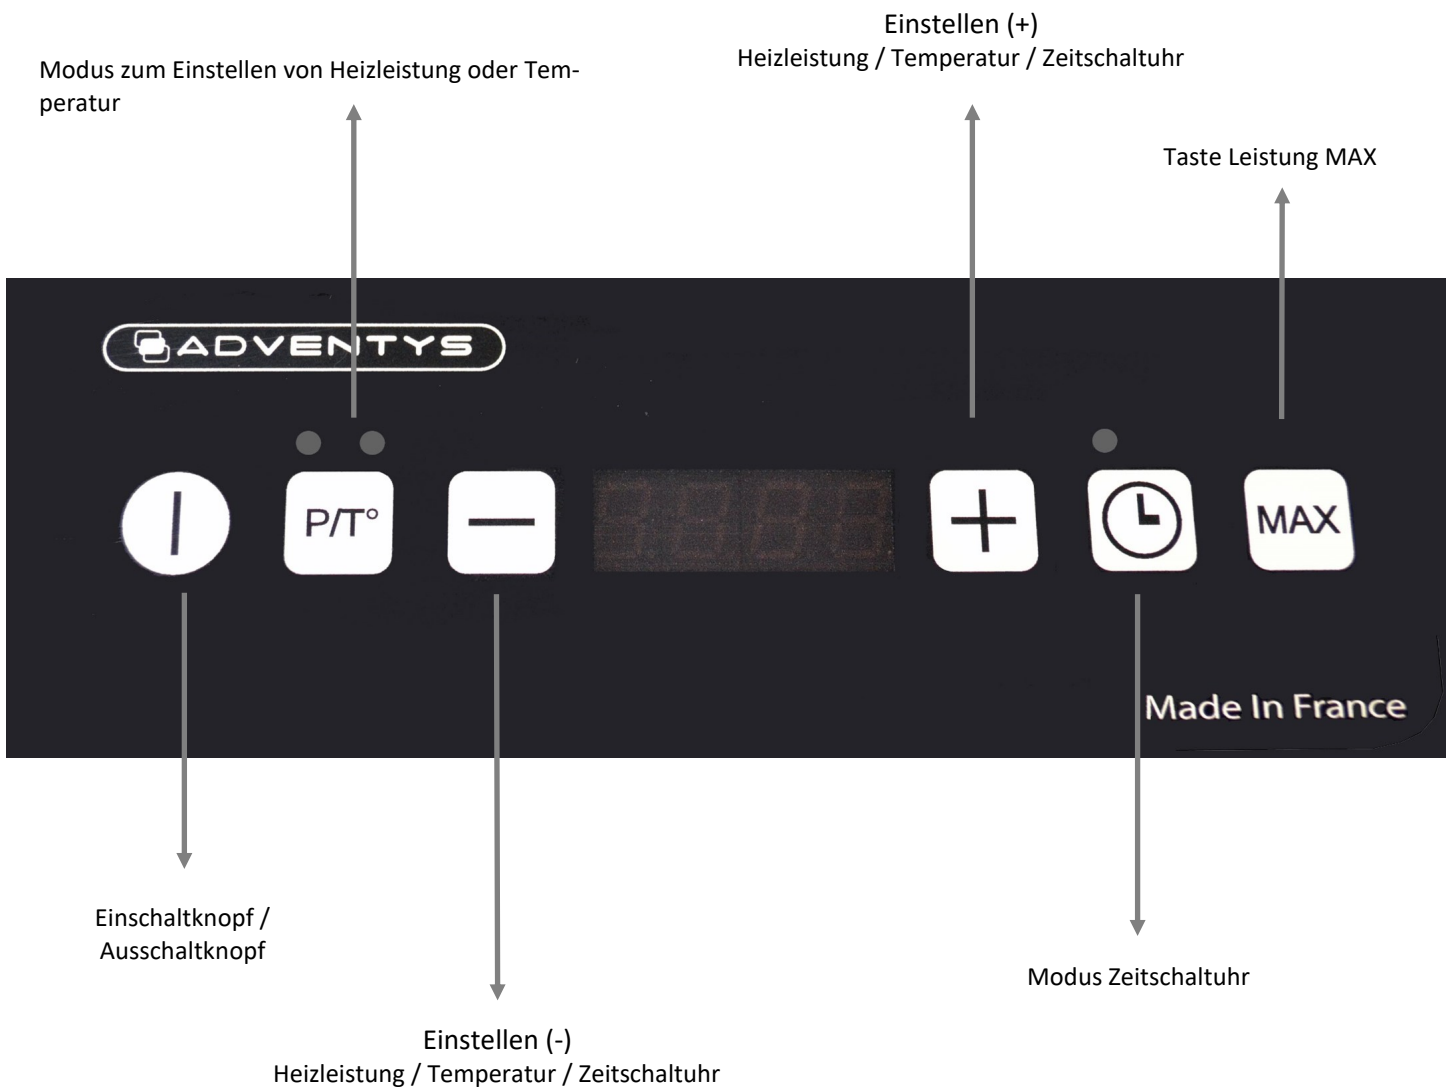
Einstellen (+)
Heizleistung / Temperatur / Zeitschaltuhr

Modus zum Einstellen von Heizleistung oder Temperatur

Taste Leistung MAX

ADVENTYS

P/T°

MAX

Made In France

Einschaltknopf / Ausschaltknopf

Modus Zeitschaltuhr

Einstellen (-)
Heizleistung / Temperatur / Zeitschaltuhr